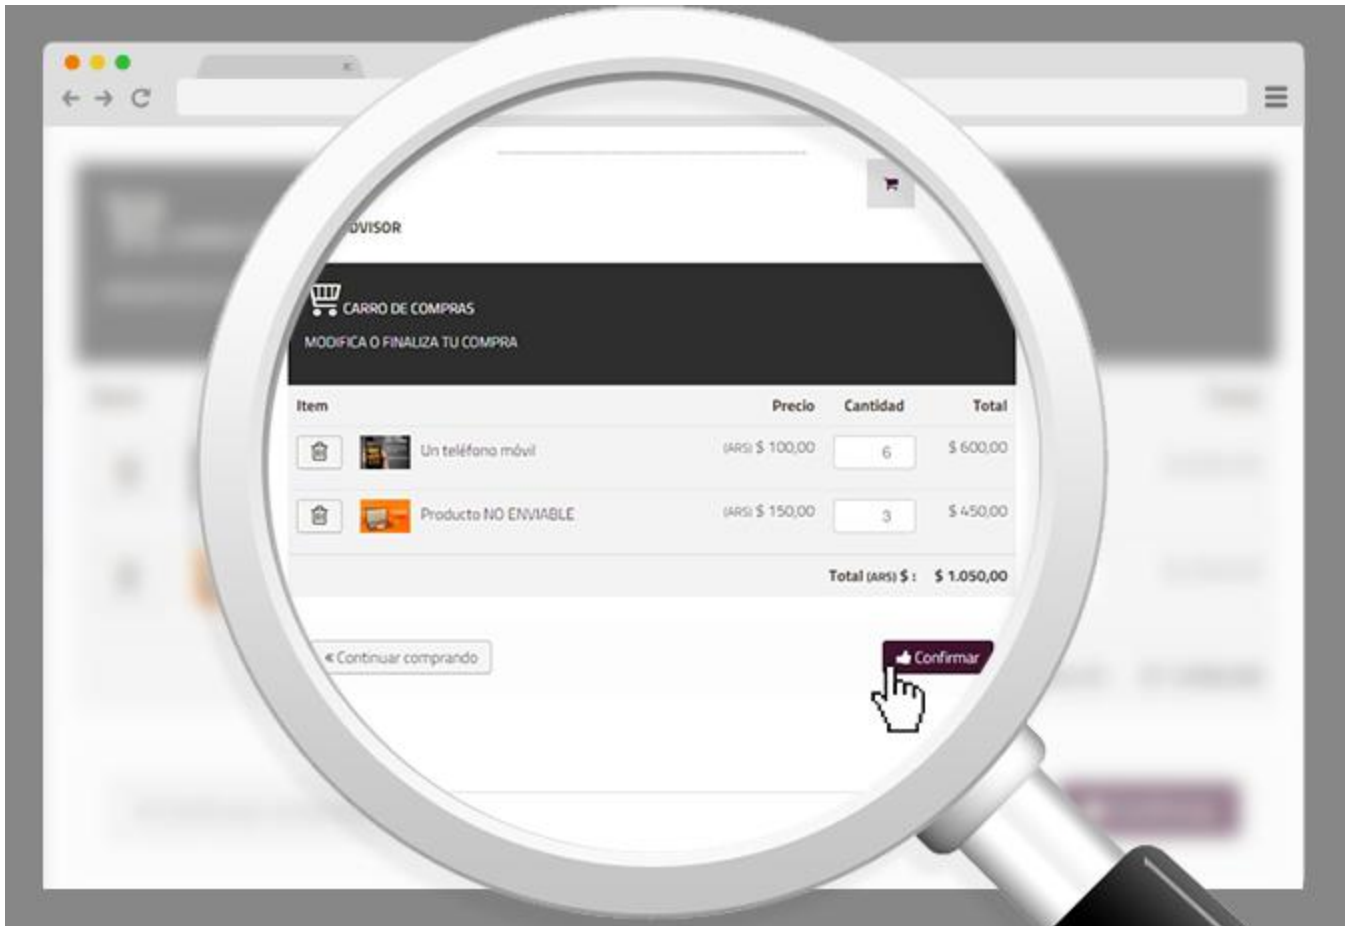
DVISOR

CARRO DE COMPRAS

MODIFICA O FINALIZA TU COMPRA

| Item | Precio | Cantidad | Total |
|---|---|---|---|
| Un teléfono móvil | (ARS) $ 100,00 | 6 | $ 600,00 |
| Producto NO ENVIABLE | (ARS) $ 150,00 | 3 | $ 450,00 |

Total (ARS) $ : $ 1.050,00

« Continuar comprando

Confirmar